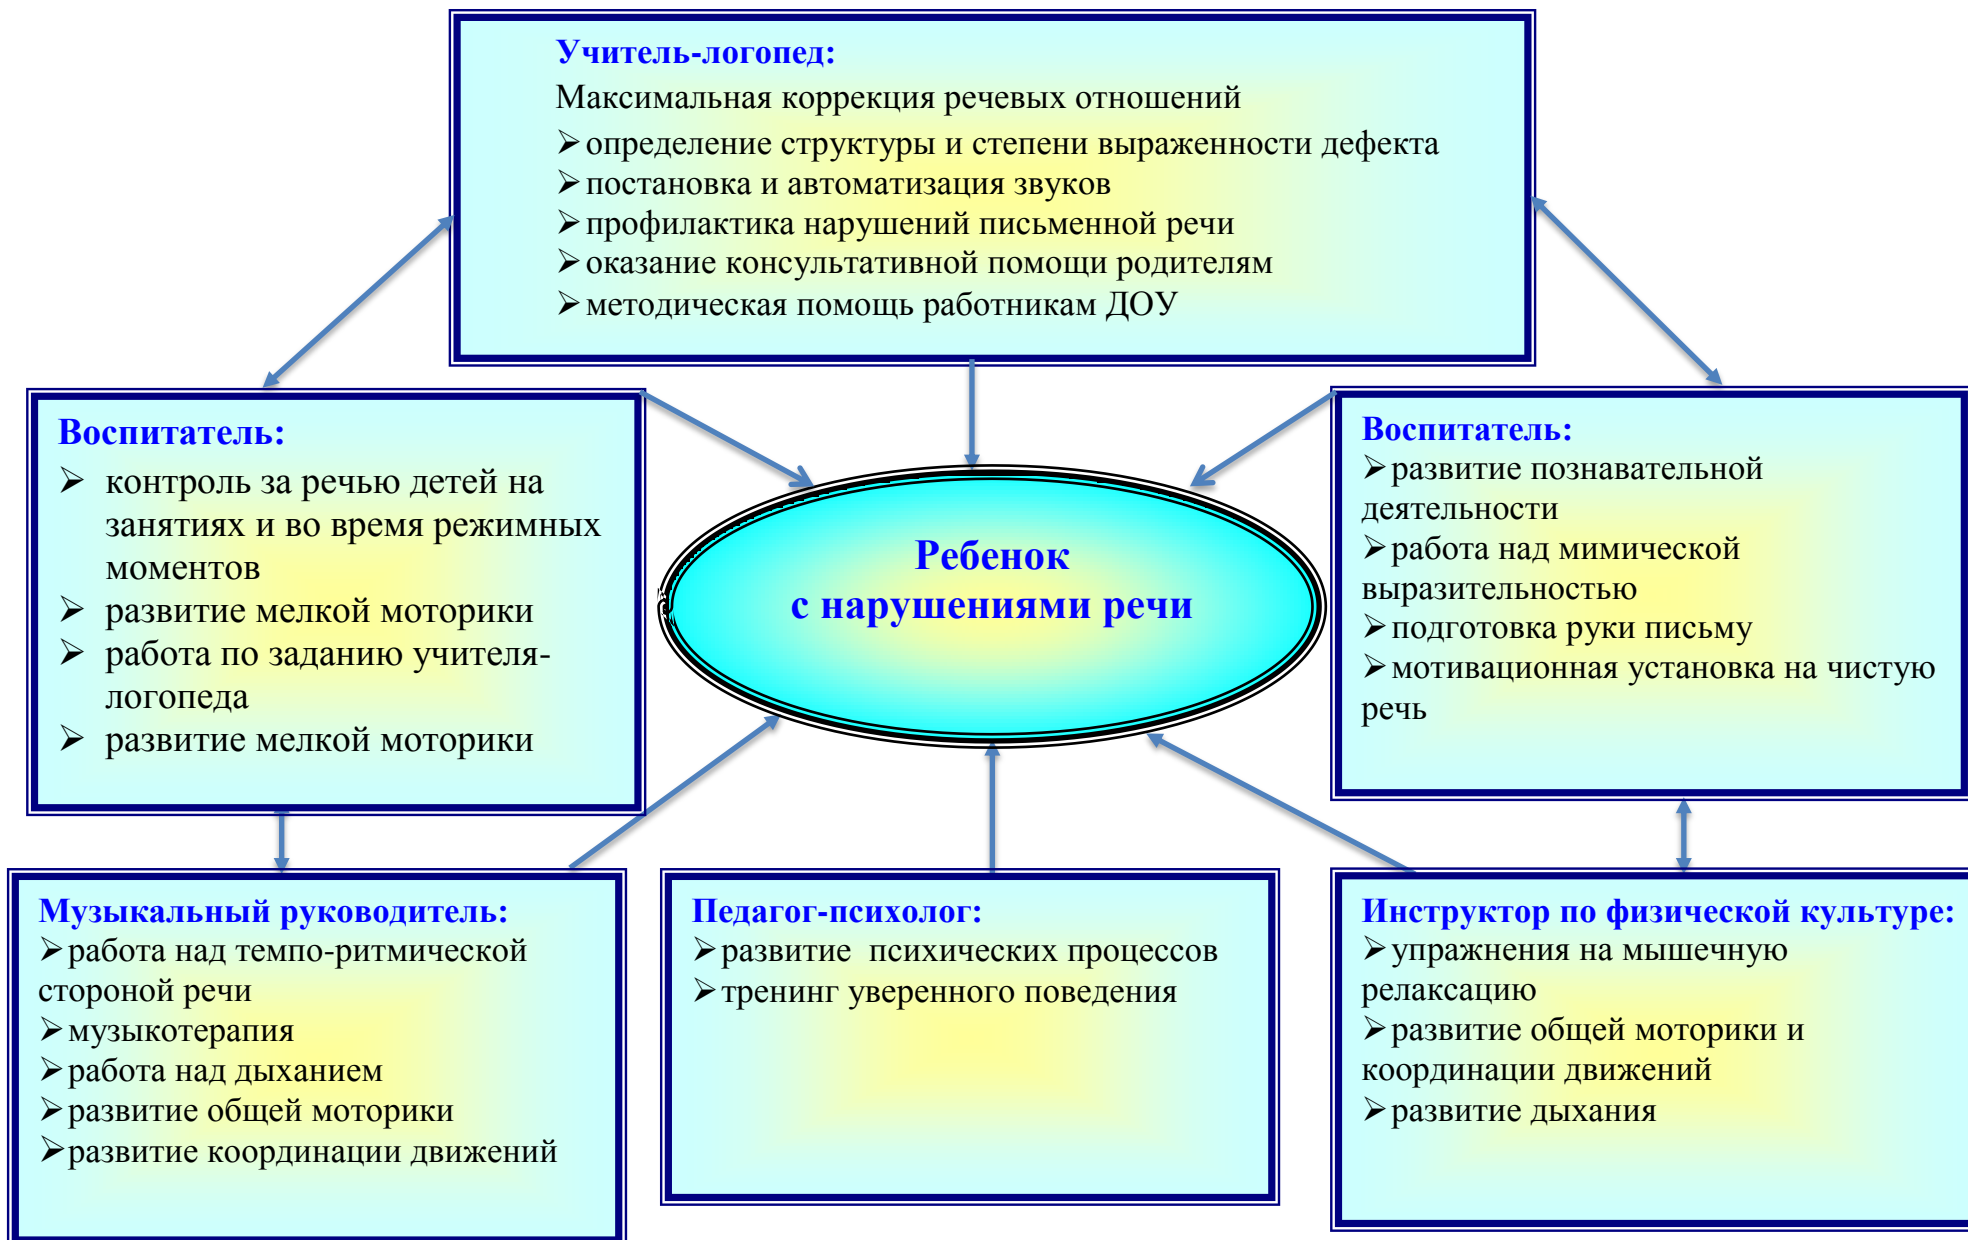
Учитель-логопед:
Максимальная коррекция речевых отношений
➢ определение структуры и степени выраженности дефекта
➢ постановка и автоматизация звуков
➢ профилактика нарушений письменной речи
➢ оказание консультативной помощи родителям
➢ методическая помощь работникам ДОУ

Воспитатель:
➢ контроль за речью детей на занятиях и во время режимных моментов
➢ развитие мелкой моторики
➢ работа по заданию учителя-логопеда
➢ развитие мелкой моторики

Ребенок
с нарушениями речи

Воспитатель:
➢ развитие познавательной деятельности
➢ работа над мимической выразительностью
➢ подготовка руки письму
➢ мотивационная установка на чистую речь

Музыкальный руководитель:
➢ работа над темпо-ритмической стороной речи
➢ музыкотерапия
➢ работа над дыханием
➢ развитие общей моторики
➢ развитие координации движений

Педагог-психолог:
➢ развитие психических процессов
➢ тренинг уверенного поведения

Инструктор по физической культуре:
➢ упражнения на мышечную релаксацию
➢ развитие общей моторики и координации движений
➢ развитие дыхания